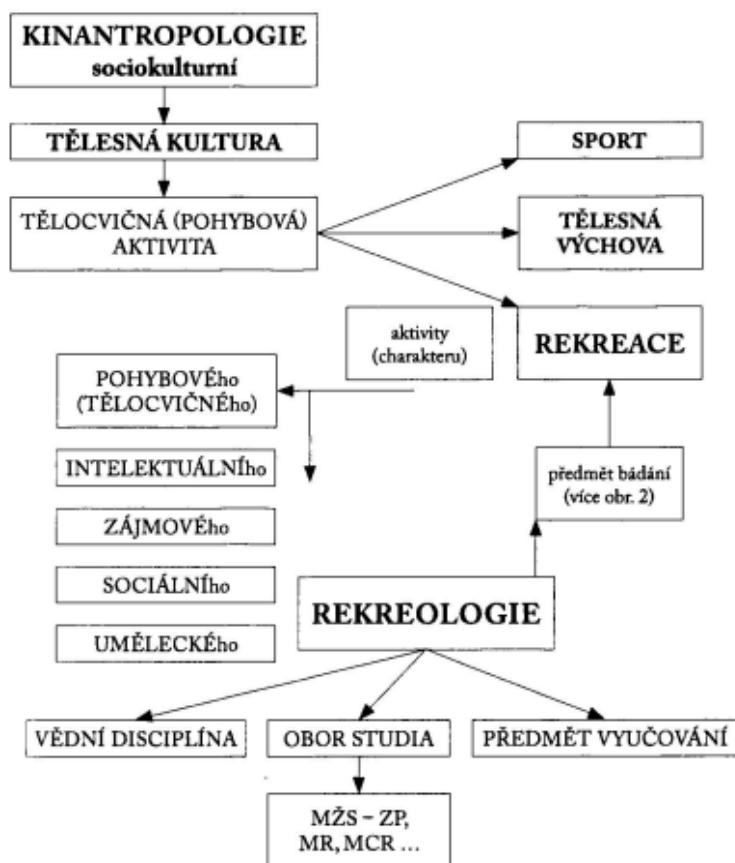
KINANTROPOLOGIE
sociokulturní

TĚLESNÁ KULTURA

TĚLOCVIČNÁ (POHYBOVÁ) AKTIVITA

SPORT

TĚLESNÁ VÝCHOVA

REKREACE

aktivity (charakteru)

POHYBOVÉho (TĚLOCVIČNÉho)

INTELEKTUÁLNÍho

ZÁJMOVÉho

SOCIÁLNÍho

UMĚLECKÉho

předmět bádání (více obr. 2)

REKREOLOGIE

VĚDNÍ DISCIPLÍNA

OBOR STUDIA

PŘEDMĚT VYUČOVÁNÍ

MŽS – ZP, MR, MCR ...